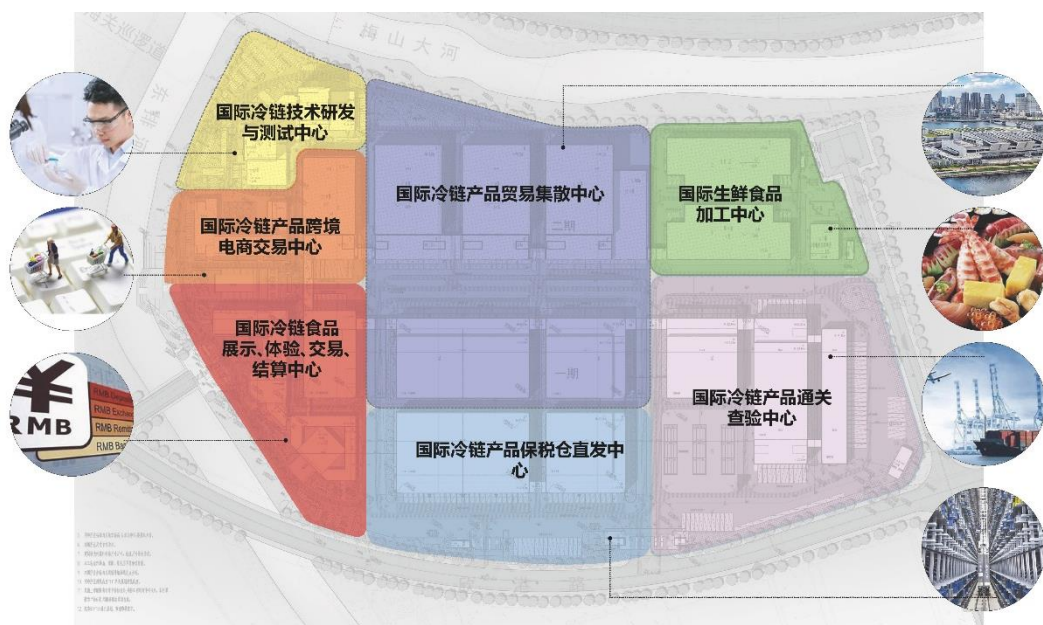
海关巡逻道

梅山大河

国际冷链技术研发与测试中心

国际冷链产品贸易集散中心

二期

国际生鲜食品加工中心

国际冷链产品跨境电商交易中心

国际冷链食品展示、体验、交易、结算中心

一期

国际冷链产品通关查验中心

国际冷链产品保税仓直发中心

RMB

RMB

RMB Exchange

RMB Remit

RMB Ba